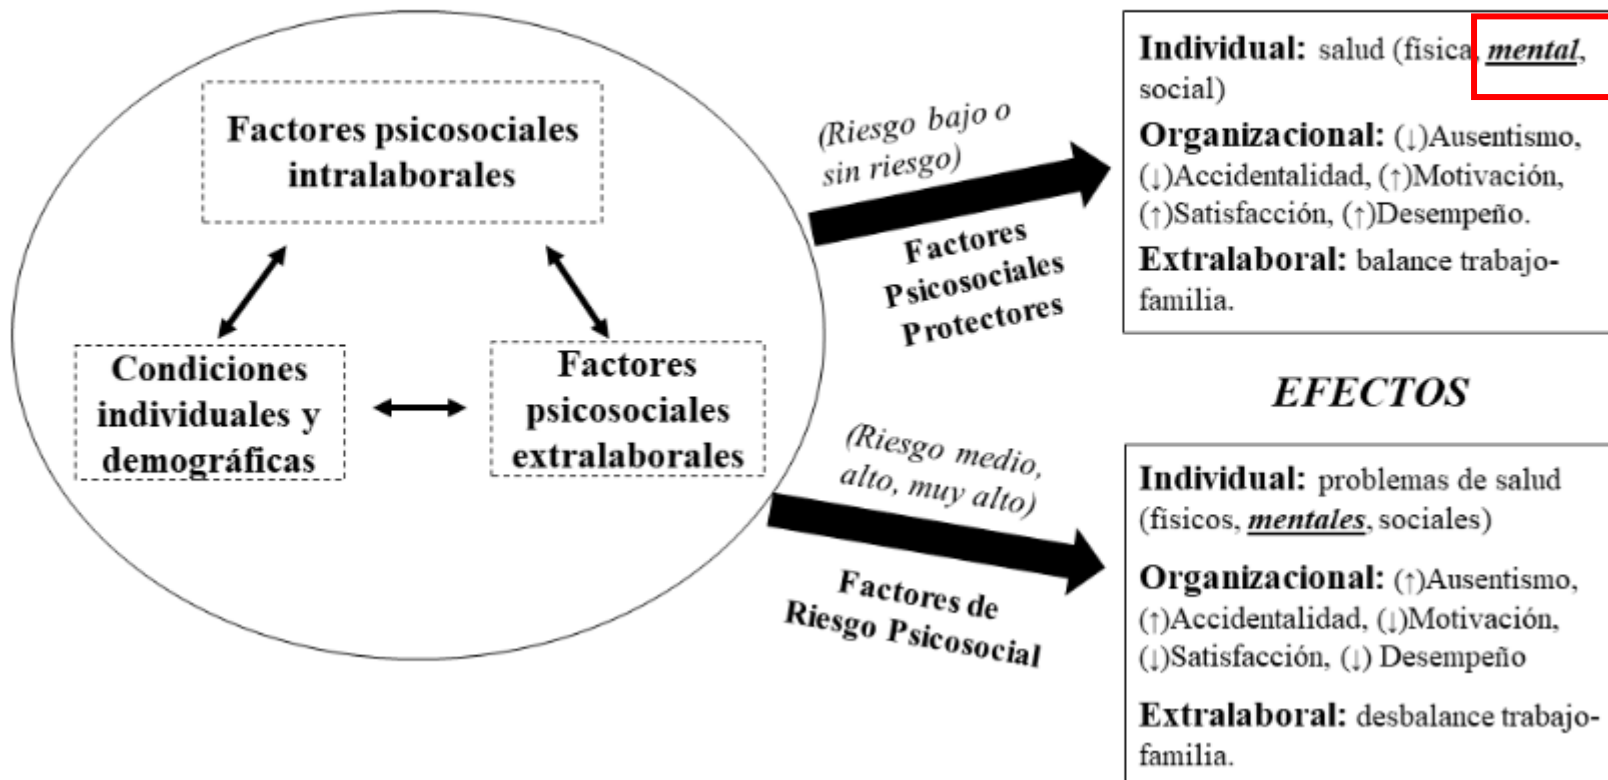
Factores psicosociales intralaborales

Condiciones individuales y demográficas

Factores psicosociales extralaborales

(Riesgo bajo o sin riesgo)

Factores Psicosociales Protectores

(Riesgo medio, alto, muy alto)

Factores de Riesgo Psicosocial

Individual: salud (física, *mental*, social)

Organizacional: (↓)Ausentismo, (↓)Accidentalidad, (↑)Motivación, (↑)Satisfacción, (↑)Desempeño.

Extralaboral: balance trabajo-familia.

EFECTOS

Individual: problemas de salud (físicos, *mentales*, sociales)

Organizacional: (↑)Ausentismo, (↑)Accidentalidad, (↓)Motivación, (↓)Satisfacción, (↓) Desempeño

Extralaboral: desbalance trabajo-familia.